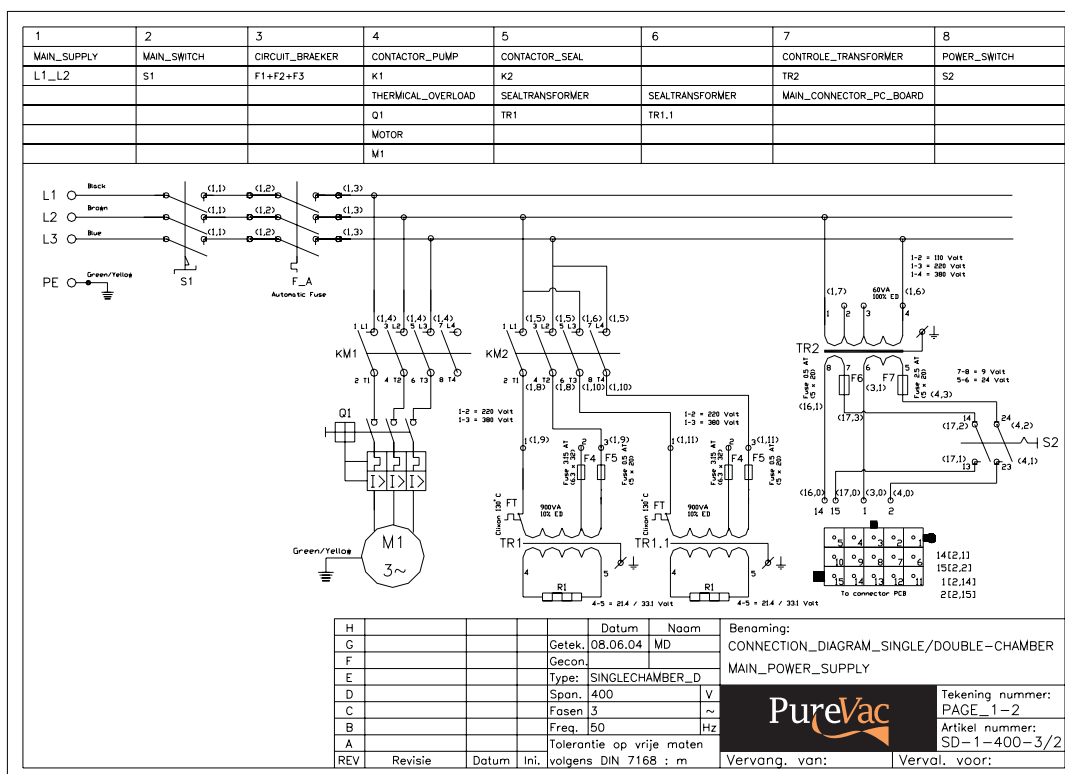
| 1 | 2 | 3 | 4 | 5 | 6 | 7 | 8 |
|---|---|---|---|---|---|---|---|
| MAIN_SUPPLY | MAIN_SWITCH | CIRCUIT_BRAEKER | CONTACTOR_PUMP | CONTACTOR_SEAL | | CONTROLE_TRANSFORMER | POWER_SWITCH |
| L1_L2 | S1 | F1+F2+F3 | K1 | K2 | | TR2 | S2 |
| | | | THERMICAL_OVERLOAD | SEALTRANSFORMER | SEALTRANSFORMER | MAIN_CONNECTOR_PC_BOARD | |
| | | | Q1 | TR1 | TR1.1 | | |
| | | | MOTOR | | | | |
| | | | M1 | | | | |

L1 Black
L2 Brown
L3 Blue
PE Green/Yellow

(1,1) (1,2) (1,3)
(1,1) (1,2) (1,3)
(1,1) (1,2) (1,3)

S1
F_A
Automatic Fuse

(1,4) (1,4) (1,4)
1 L1 3 L2 5 L3 7 L4
KM1
2 T1 4 T2 6 T3 8 T4
Q1
M1
3~
Green/Yellow

(1,5) (1,5) (1,6) (1,5)
1 L1 3 L2 5 L3 7 L4
KM2
2 T1 4 T2 6 T3 8 T4
(1,8) (1,8) (1,10) (1,10)

1-2 = 220 Volt
1-3 = 380 Volt
1 (1,9) 2 3 (1,9)
Fuse 315 AT (6.3 x 32)
F4 F5
Fuse 0.5 AT (5 x 20)
Dixon 130° C
FT
900VA
10% ED
TR1
4 5
R1
4-5 = 21.4 / 33.1 Volt

1-2 = 220 Volt
1-3 = 380 Volt
1 (1,11) 2 3 (1,11)
Fuse 315 AT (6.3 x 32)
F4 F5
Fuse 0.5 AT (5 x 20)
Dixon 130° C
FT
900VA
10% ED
TR1.1
4 5
R1
4-5 = 21.4 / 33.1 Volt

1-2 = 110 Volt
1-3 = 220 Volt
1-4 = 380 Volt
(1,7) 60VA 100% ED (1,6)
1 2 3 4
TR2
8 7 6 5
Fuse 0.5 AT (5 x 20)
F6 F7
Fuse 2.5 AT (5 x 20)
7-8 = 9 Volt
5-6 = 24 Volt
(16,1) (3,1) (4,3)
(17,3)
14 24
(17,2) (4,2)
S2
(17,1) 13 23 (4,1)
(16,0) (17,0) (3,0) (4,0)
14 15 1 2
5 4 3 2 1
10 9 8 7 6
15 14 13 12 11
14[2,1]
15[2,2]
1[2,14]
2[2,15]
To connector PCB

| H | | | | | Datum | Naam |
|---|---|---|---|---|---|---|
| G | | | | Getek. | 08.06.04 | MD |
| F | | | | Gecon. | | |
| E | | | | Type: | SINGLECHAMBER_D | |
| D | | | | Span. | 400 | V |
| C | | | | Fasen | 3 | ~ |
| B | | | | Freq. | 50 | Hz |
| A | | | | Tolerantie op vrije maten | | |
| REV | Revisie | Datum | Ini. | volgens DIN 7168 : m | | |

Benaming:
CONNECTION_DIAGRAM_SINGLE/DOUBLE-CHAMBER
MAIN_POWER_SUPPLY
PureVac
Tekening nummer:
PAGE_1-2
Artikel nummer:
SD-1-400-3/2
Vervang. van:
Verval. voor: